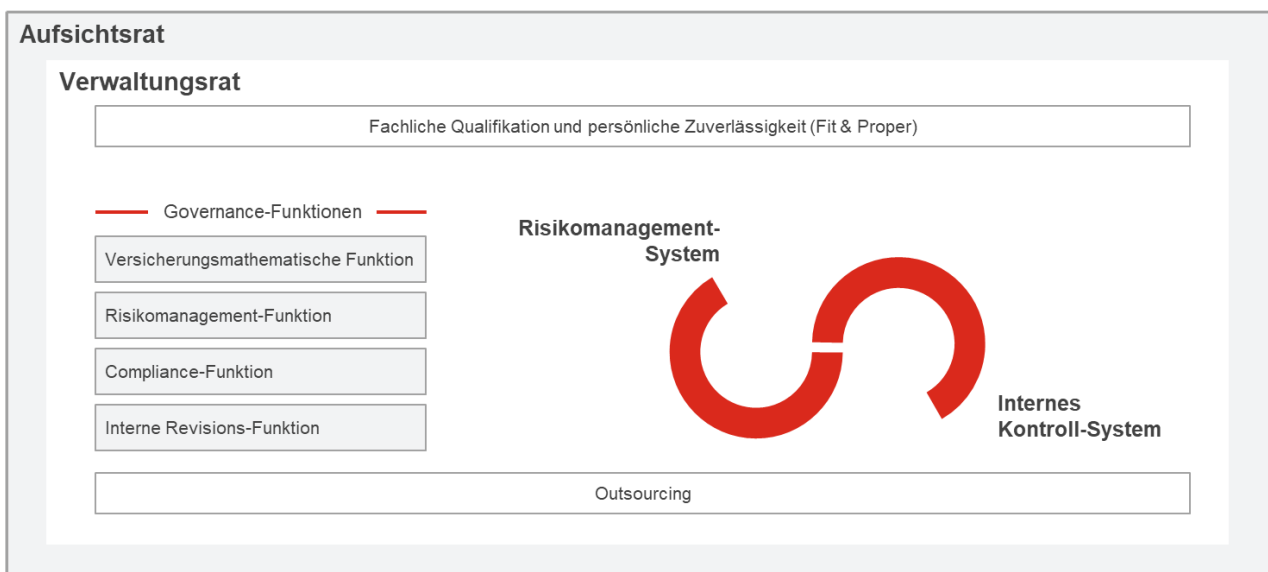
Aufsichtsrat

Verwaltungsrat

Fachliche Qualifikation und persönliche Zuverlässigkeit (Fit & Proper)

Governance-Funktionen

Versicherungsmathematische Funktion

Risikomanagement-Funktion

Compliance-Funktion

Interne Revisions-Funktion

Risikomanagement-System

Internes Kontroll-System

Outsourcing